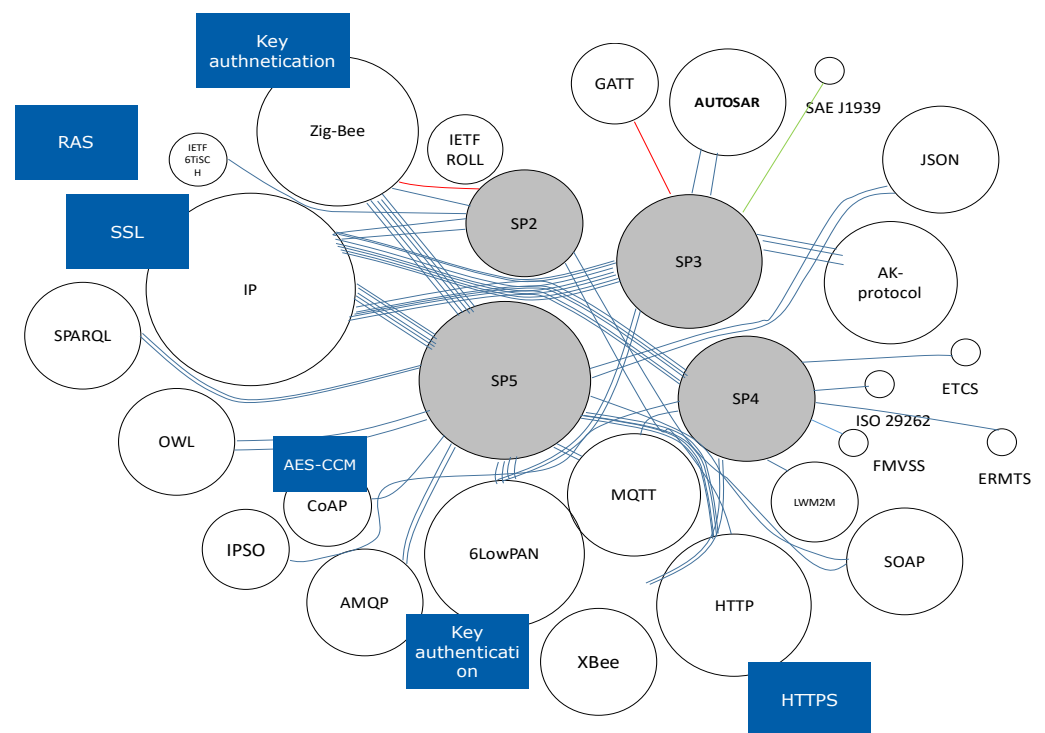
Key authnetication

RAS

IETF 6TiSCH

Zig-Bee

IETF ROLL

GATT

AUTOSAR

SAE J1939

JSON

SSL

SP2

SP3

IP

AK-protocol

SPARQL

SP5

SP4

ETCS

ISO 29262

OWL

AES-CCM

FMVSS

ERMTS

CoAP

MQTT

LWM2M

IPSO

6LowPAN

SOAP

AMQP

HTTP

Key authentication

XBee

HTTPS